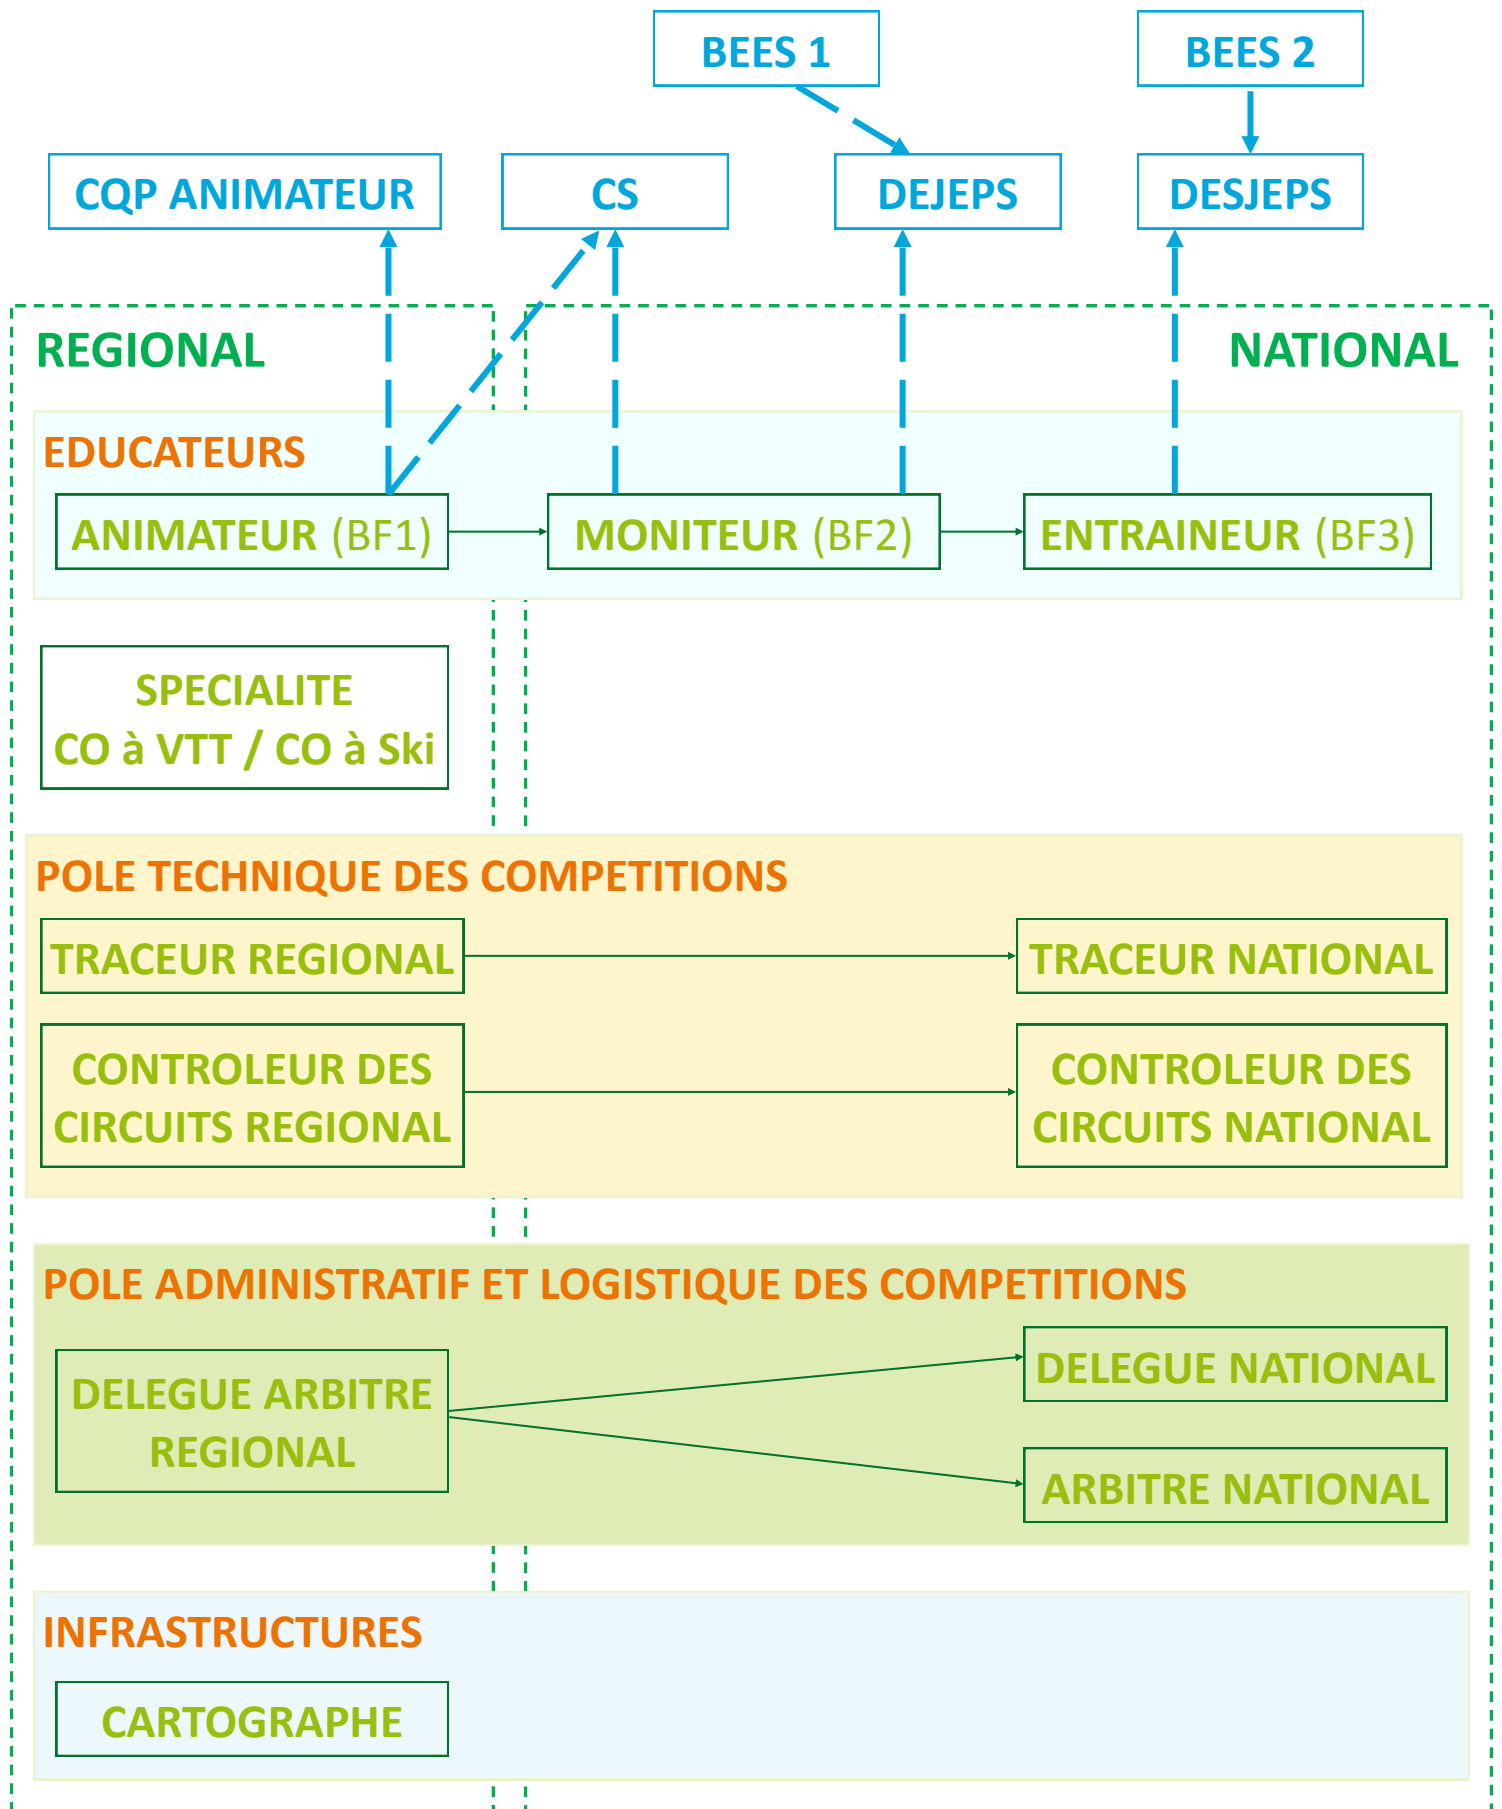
BEES 1

BEES 2

CQP ANIMATEUR

CS

DEJEPS

DESJEPS

REGIONAL

NATIONAL

EDUCATEURS

ANIMATEUR (BF1)

MONITEUR (BF2)

ENTRAINEUR (BF3)

SPECIALITE
CO à VTT / CO à Ski

POLE TECHNIQUE DES COMPETITIONS

TRACEUR REGIONAL

TRACEUR NATIONAL

CONTROLEUR DES CIRCUITS REGIONAL

CONTROLEUR DES CIRCUITS NATIONAL

POLE ADMINISTRATIF ET LOGISTIQUE DES COMPETITIONS

DELEGUE ARBITRE REGIONAL

DELEGUE NATIONAL

ARBITRE NATIONAL

INFRASTRUCTURES

CARTOGRAPHE